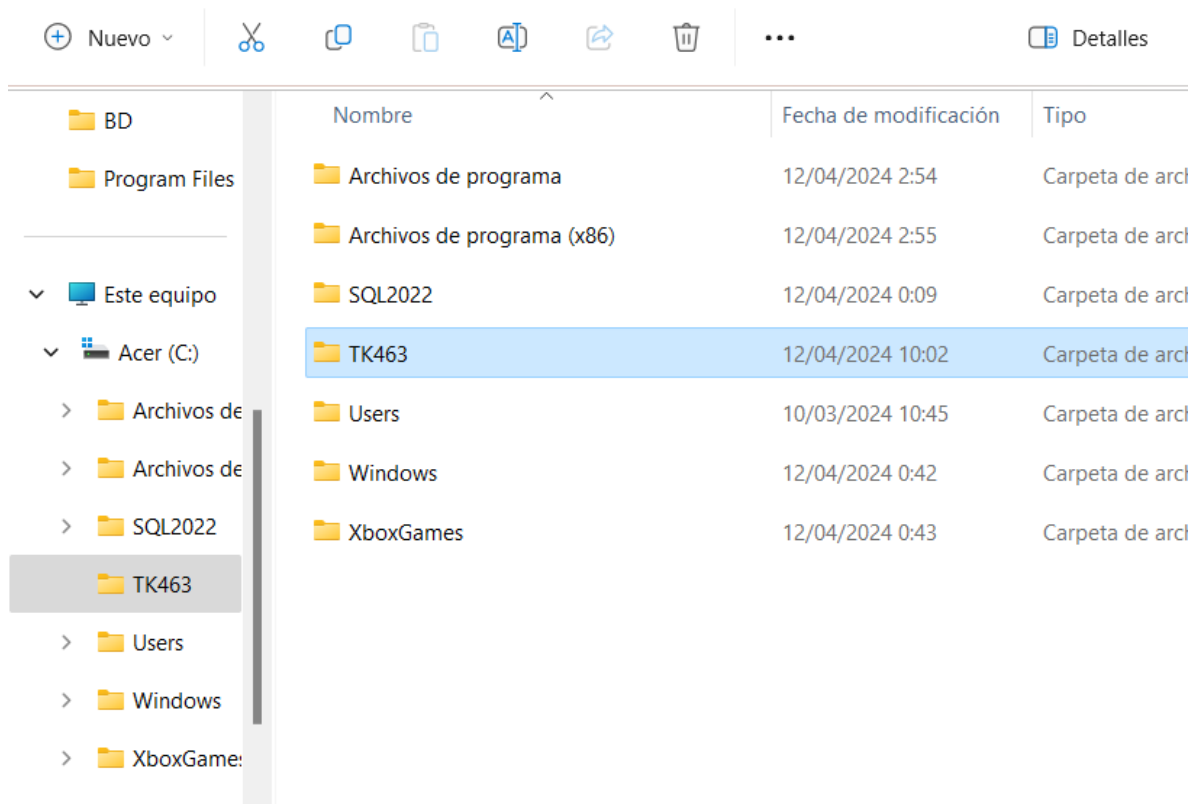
Nuevo ⌄ ··· Detalles

BD
Program Files

Este equipo
Acer (C:)
Archivos de
Archivos de
SQL2022
TK463
Users
Windows
XboxGames

| Nombre | Fecha de modificación | Tipo |
|---|---|---|
| Archivos de programa | 12/04/2024 2:54 | Carpeta de arch |
| Archivos de programa (x86) | 12/04/2024 2:55 | Carpeta de arch |
| SQL2022 | 12/04/2024 0:09 | Carpeta de arch |
| TK463 | 12/04/2024 10:02 | Carpeta de arch |
| Users | 10/03/2024 10:45 | Carpeta de arch |
| Windows | 12/04/2024 0:42 | Carpeta de arch |
| XboxGames | 12/04/2024 0:43 | Carpeta de arch |